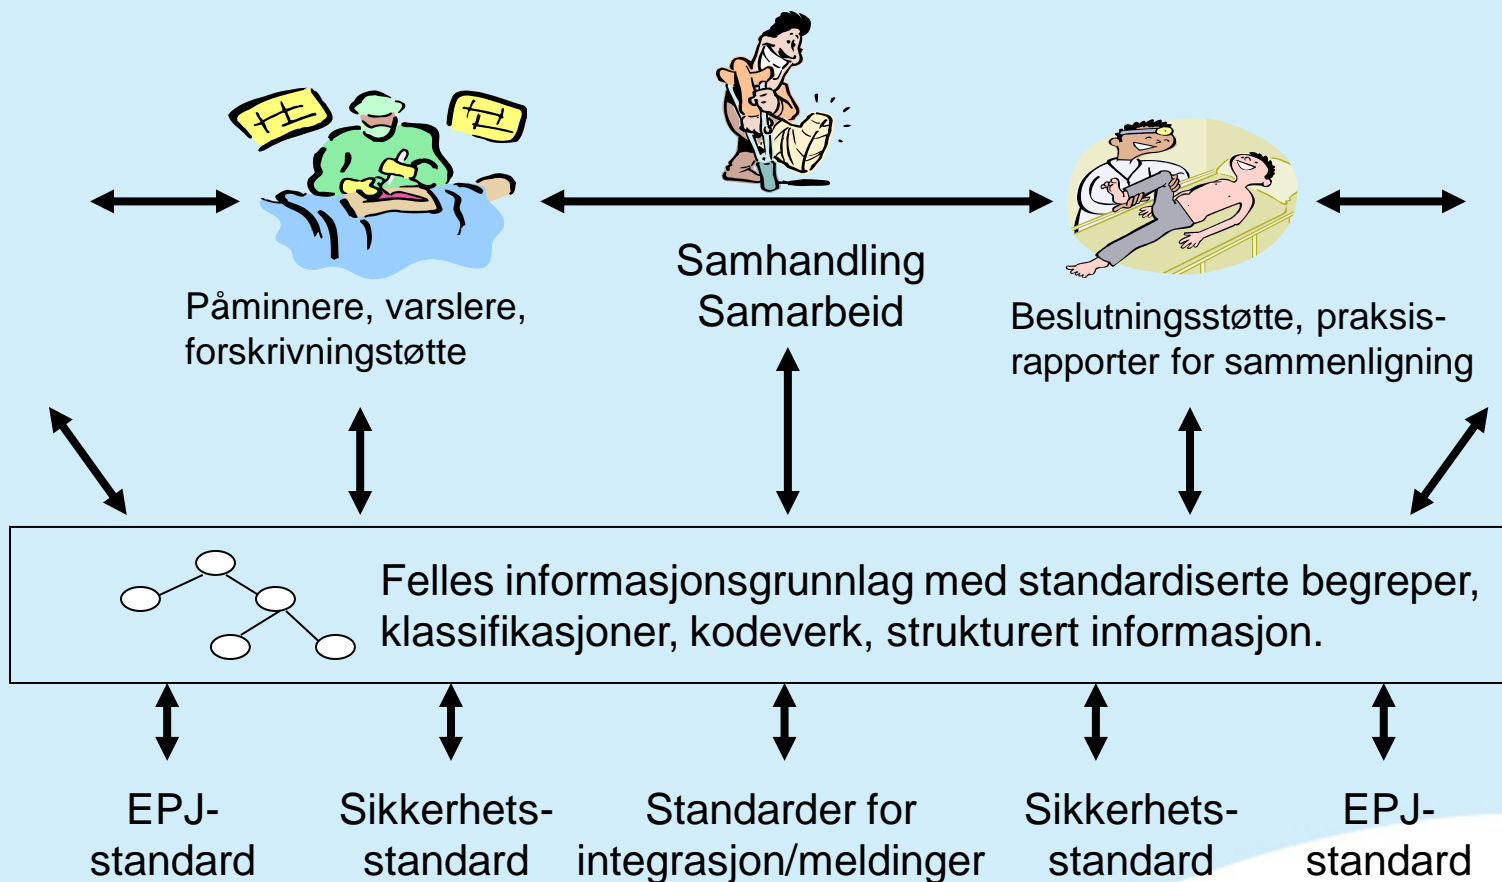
Påminnere, varslere, forskrivningstøtte

Samhandling
Samarbeid

Beslutningsstøtte, praksis-rapporter for sammenligning

Felles informasjonsgrunnlag med standardiserte begreper, klassifikasjoner, kodeverk, strukturert informasjon.

EPJ-standard

Sikkerhets-standard

Standarder for integrasjon/meldinger

Sikkerhets-standard

EPJ-standard